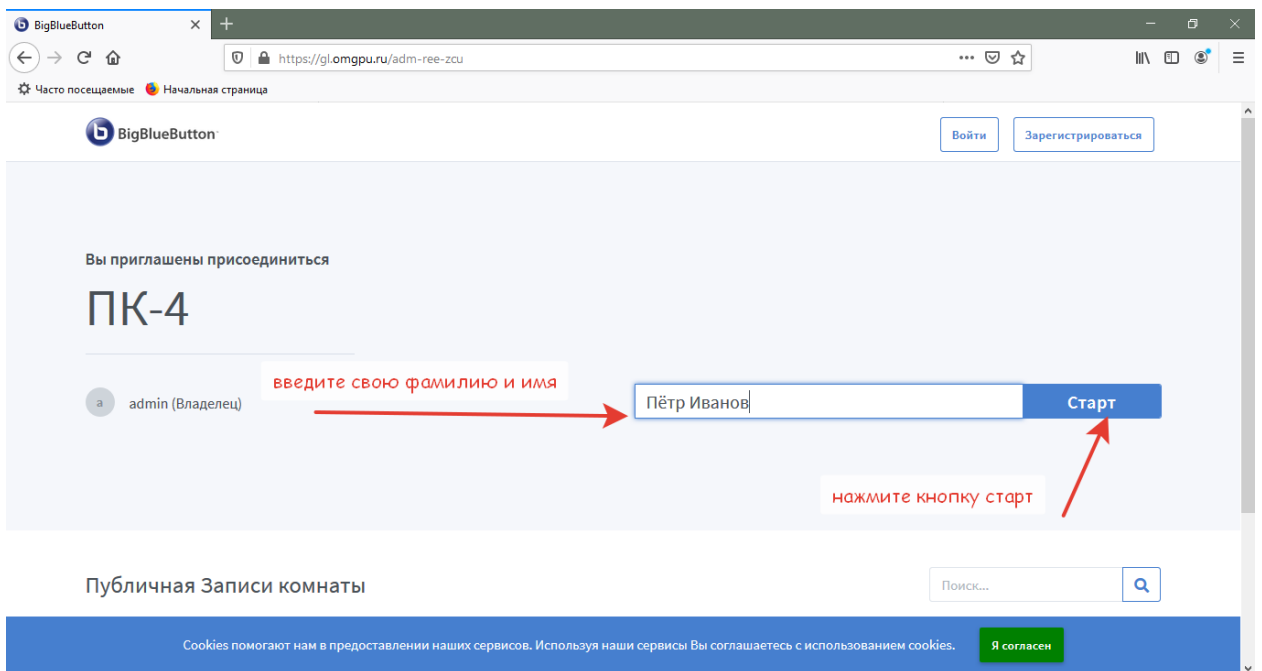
BigBlueButton ×
+

https://gl.omgpu.ru/adm-ree-zcu

Часто посещаемые Начальная страница

BigBlueButton

Войти Зарегистрироваться

Вы приглашены присоединиться

ПК-4

a admin (Владелец)

введите свою фамилию и имя

Пётр Иванов

Старт

нажмите кнопку старт

Публичная Записи комнаты

Поиск...

Cookies помогают нам в предоставлении наших сервисов. Используя наши сервисы Вы соглашаетесь с использованием cookies.

Я согласен